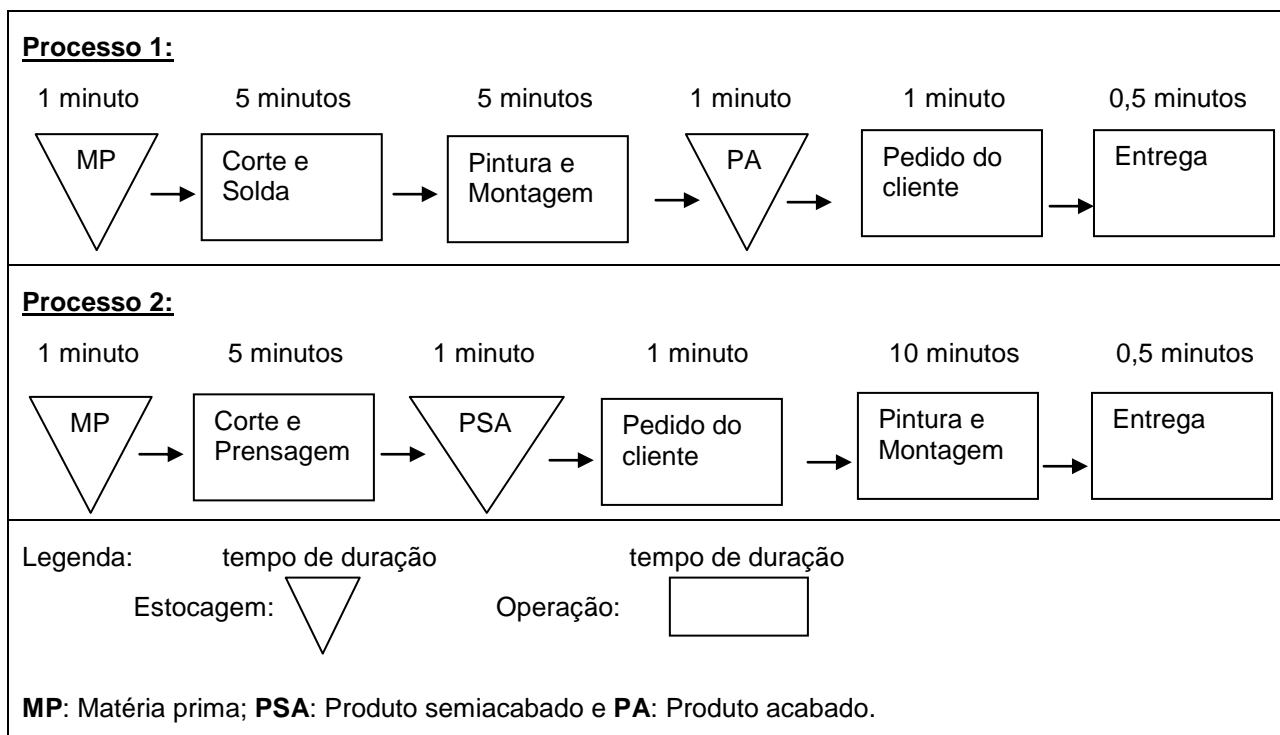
**Processo 1:**

1 minuto 5 minutos 5 minutos 1 minuto 1 minuto 0,5 minutos

MP → Corte e Solda → Pintura e Montagem → PA → Pedido do cliente → Entrega

**Processo 2:**

1 minuto 5 minutos 1 minuto 1 minuto 10 minutos 0,5 minutos

MP → Corte e Prensagem → PSA → Pedido do cliente → Pintura e Montagem → Entrega

Legenda: tempo de duração tempo de duração

Estocagem: Operação:

**MP**: Matéria prima; **PSA**: Produto semiacabado e **PA**: Produto acabado.